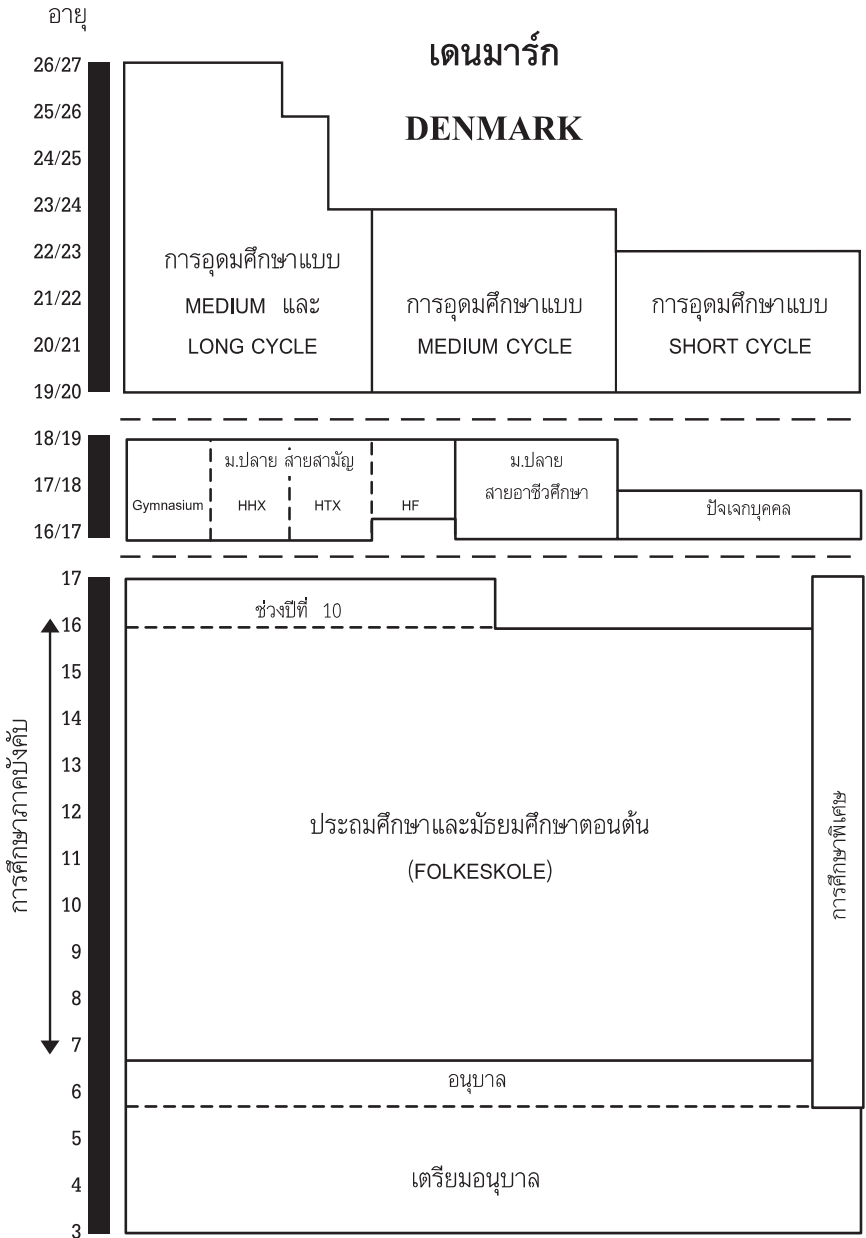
อายุ

เดนมาร์ก

DENMARK

26/27
25/26
24/25
23/24
22/23
21/22
20/21
19/20

การอุดมศึกษาแบบ MEDIUM และ LONG CYCLE

การอุดมศึกษาแบบ MEDIUM CYCLE

การอุดมศึกษาแบบ SHORT CYCLE

18/19
17/18
16/17

ม.ปลาย สายสามัญ

Gymnasium

HHX

HTX

HF

ม.ปลาย สายอาชีวศึกษา

ปัจเจกบุคคล

17
16
15
14
13
12
11
10
9
8
7
6
5
4
3

ช่วงปีที่ 10

การศึกษาภาคบังคับ

ประถมศึกษาและมัธยมศึกษาตอนต้น (FOLKESKOLE)

การศึกษาพิเศษ

อนุบาล

เตรียมอนุบาล